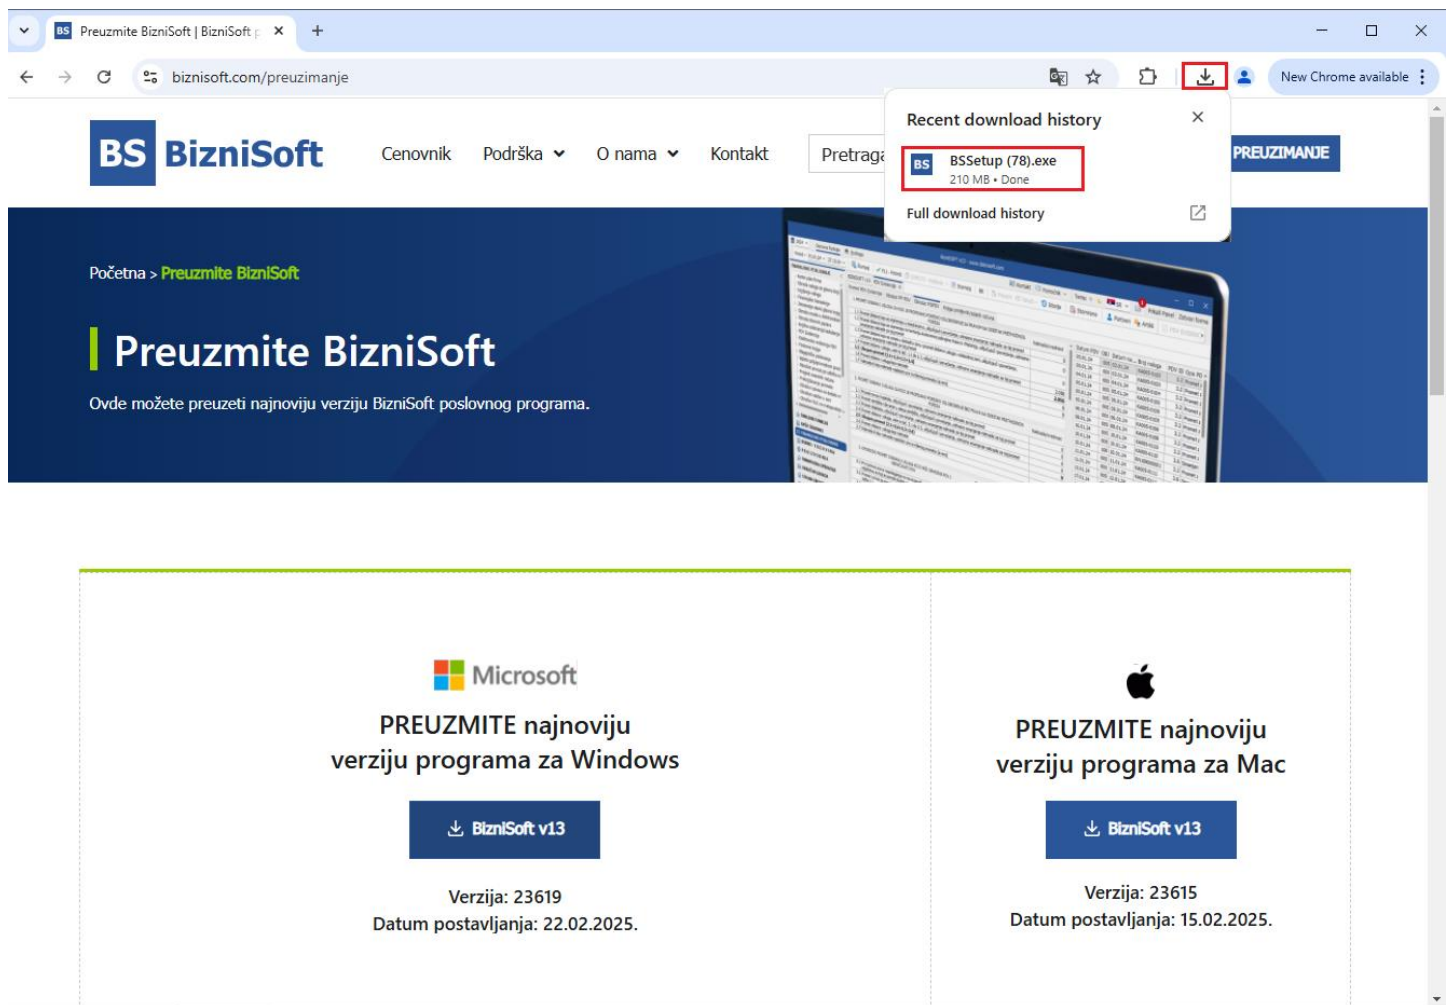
Preuzmite BizniSoft | BizniSoft p

biznisoft.com/preuzimanje

New Chrome available

BS BizniSoft

Cenovnik Podrška O nama Kontakt Pretraga

PREUZIMANJE

Recent download history

BSSetup (78).exe
210 MB • Done

Full download history

Početna > Preuzmite BizniSoft

Preuzmite BizniSoft

Ovde možete preuzeti najnoviju verziju BizniSoft poslovnog programa.

Microsoft

PREUZMITE najnoviju verziju programa za Windows

BizniSoft v13

Verzija: 23619
Datum postavljanja: 22.02.2025.

PREUZMITE najnoviju verziju programa za Mac

BizniSoft v13

Verzija: 23615
Datum postavljanja: 15.02.2025.